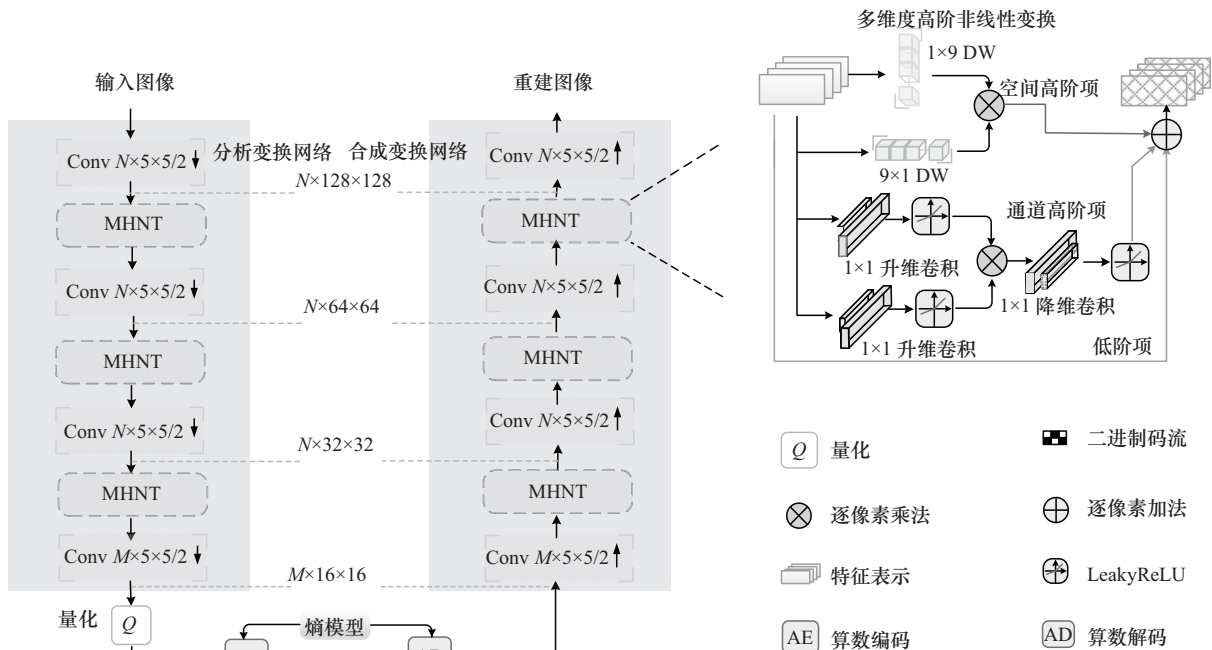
输入图像

分析变换网络

Conv $N\times5\times5/2\downarrow$

MHNT

Conv $N\times5\times5/2\downarrow$

MHNT

Conv $N\times5\times5/2\downarrow$

MHNT

Conv $M\times5\times5/2\downarrow$

量化 $Q$

$N\times128\times128$

$N\times64\times64$

$N\times32\times32$

$M\times16\times16$

熵模型

重建图像

合成变换网络

Conv $N\times5\times5/2\uparrow$

MHNT

Conv $N\times5\times5/2\uparrow$

MHNT

Conv $N\times5\times5/2\uparrow$

MHNT

Conv $M\times5\times5/2\uparrow$

多维度高阶非线性变换

1×9 DW

空间高阶项

9×1 DW

通道高阶项

1×1 升维卷积

1×1 降维卷积

1×1 升维卷积

低阶项

$Q$ 量化

二进制码流

逐像素乘法

逐像素加法

特征表示

LeakyReLU

AE 算数编码

AD 算数解码